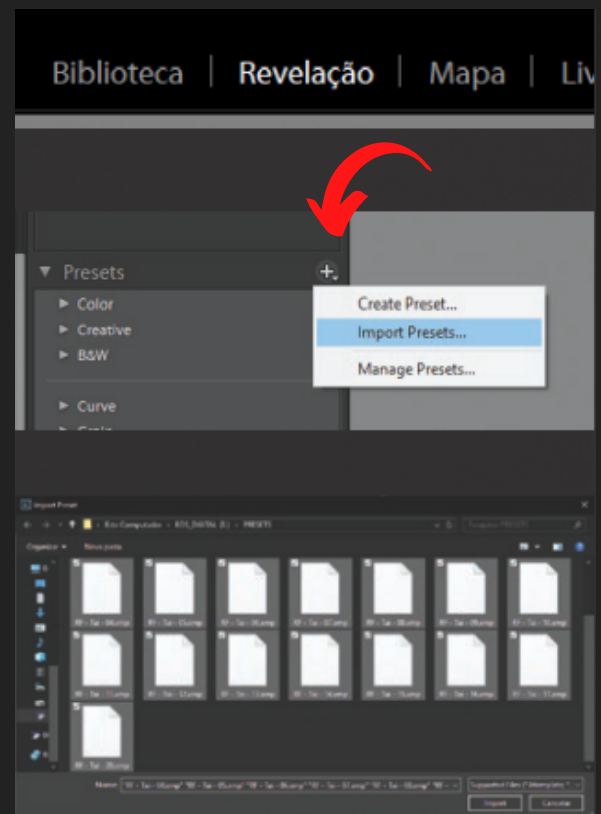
Biblioteca | Revelação | Mapa | Liv

Presets
Color
Creative
B&W
Curve

Create Preset...
Import Presets...
Manage Presets...

Import Preset
Este Computador > KIT_DIGITAL (E:) > PRESETS
Pesquisar PRESETS
Organizar
Nova pasta
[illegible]
Nome:
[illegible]
Import
Cancelar